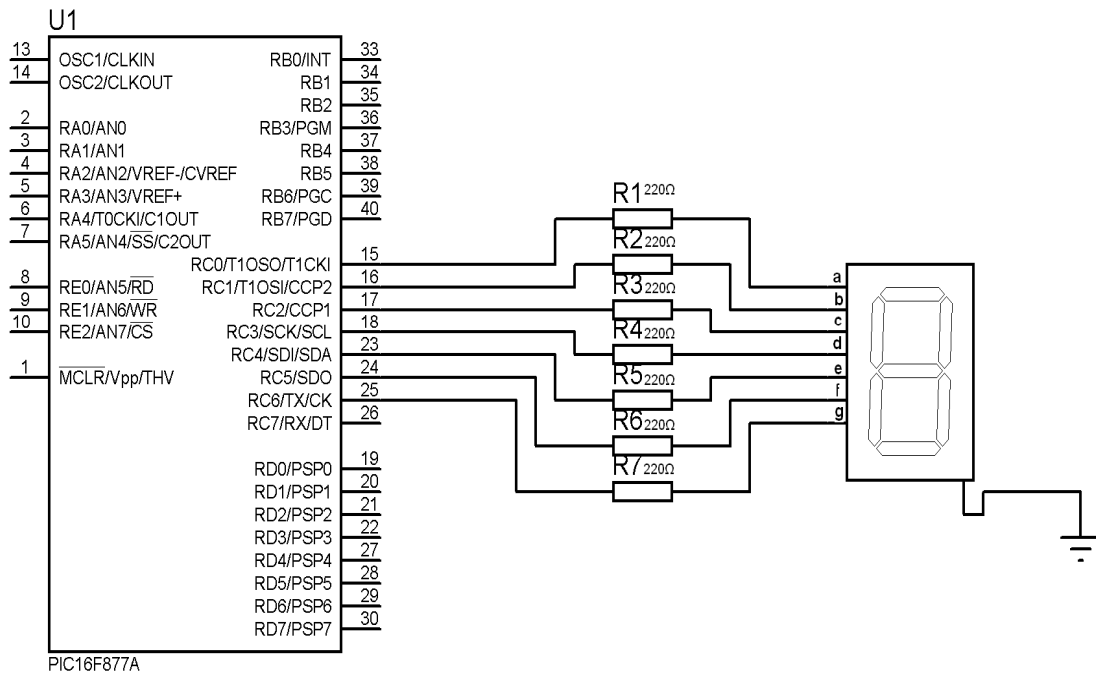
U1

13 OSC1/CLKIN
14 OSC2/CLKOUT

2 RA0/AN0
3 RA1/AN1
4 RA2/AN2/VREF-/CVREF
5 RA3/AN3/VREF+
6 RA4/T0CKI/C1OUT
7 RA5/AN4/$\overline{SS}$/C2OUT

8 RE0/AN5/$\overline{RD}$
9 RE1/AN6/$\overline{WR}$
10 RE2/AN7/$\overline{CS}$

1 $\overline{MCLR}$/Vpp/THV

RB0/INT 33
RB1 34
RB2 35
RB3/PGM 36
RB4 37
RB5 38
RB6/PGC 39
RB7/PGD 40

RC0/T1OSO/T1CKI 15
RC1/T1OSI/CCP2 16
RC2/CCP1 17
RC3/SCK/SCL 18
RC4/SDI/SDA 23
RC5/SDO 24
RC6/TX/CK 25
RC7/RX/DT 26

RD0/PSP0 19
RD1/PSP1 20
RD2/PSP2 21
RD3/PSP3 22
RD4/PSP4 27
RD5/PSP5 28
RD6/PSP6 29
RD7/PSP7 30

PIC16F877A

R1 220Ω
R2 220Ω
R3 220Ω
R4 220Ω
R5 220Ω
R6 220Ω
R7 220Ω

a
b
c
d
e
f
g